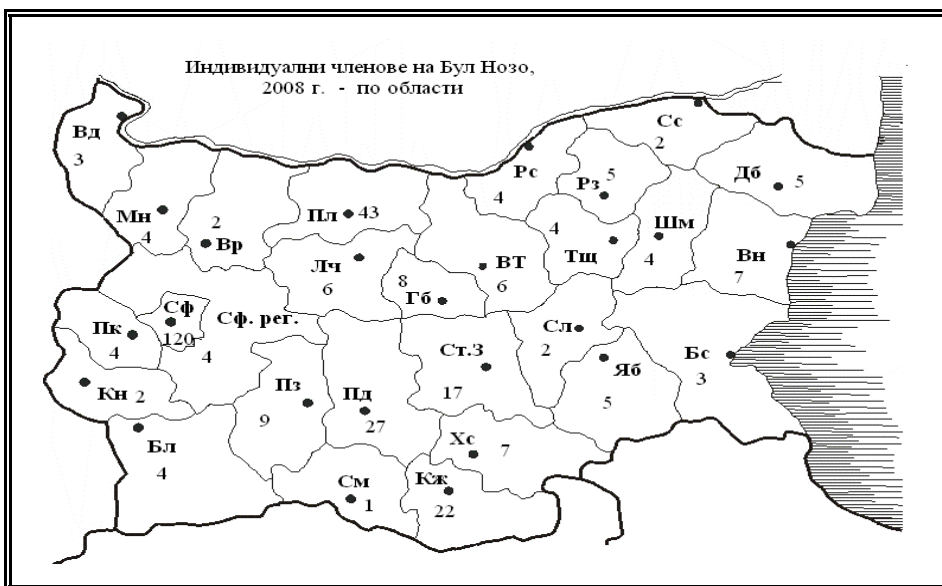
Индивидуални членове на Бул Нозо, 2008 г. - по области

Вд
3

Сс
2

Рс
4

Рз 5

Дб 5

Мн
4

2
Вр

Пл 43

4
Тщ

Шм
4

Вн
7

Лч
6

8
Гб

ВТ
6

Сф
120

Сф. рег.
4

Пк
4

Кн 2

Сл
2

Ст.З
17

Яб
5

Бс
3

Пз
9

Пд
27

Хс 7

Бл
4

См
1

Кж
22